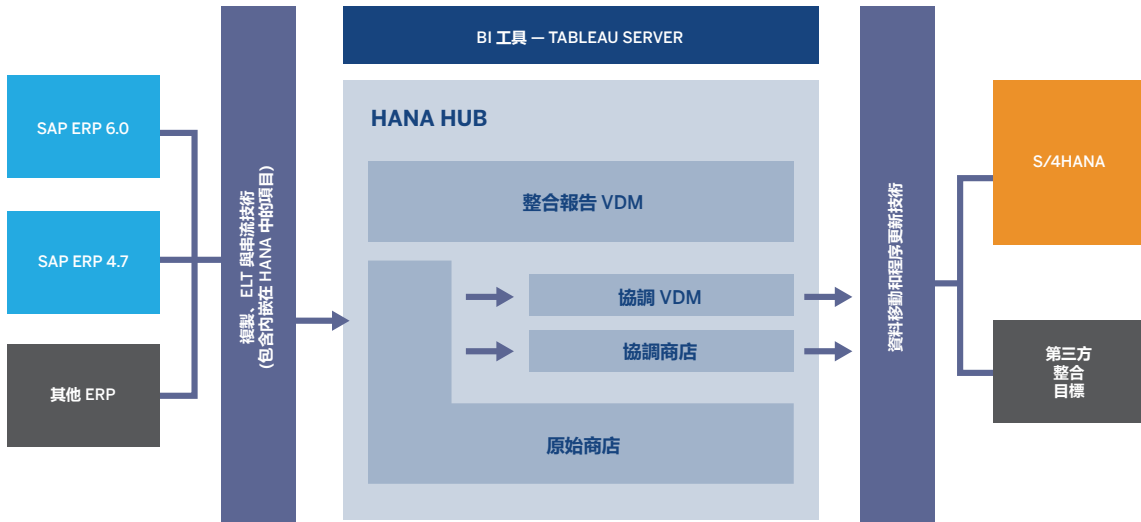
SAP ERP 6.0

SAP ERP 4.7

其他 ERP

複製、ELT 與串流技術
(包含內嵌在 HANA 中的項目)

BI 工具 — TABLEAU SERVER

HANA HUB

整合報告 VDM

協調 VDM

協調商店

原始商店

資料移動和程序更新技術

S/4HANA

第三方
整合
目標